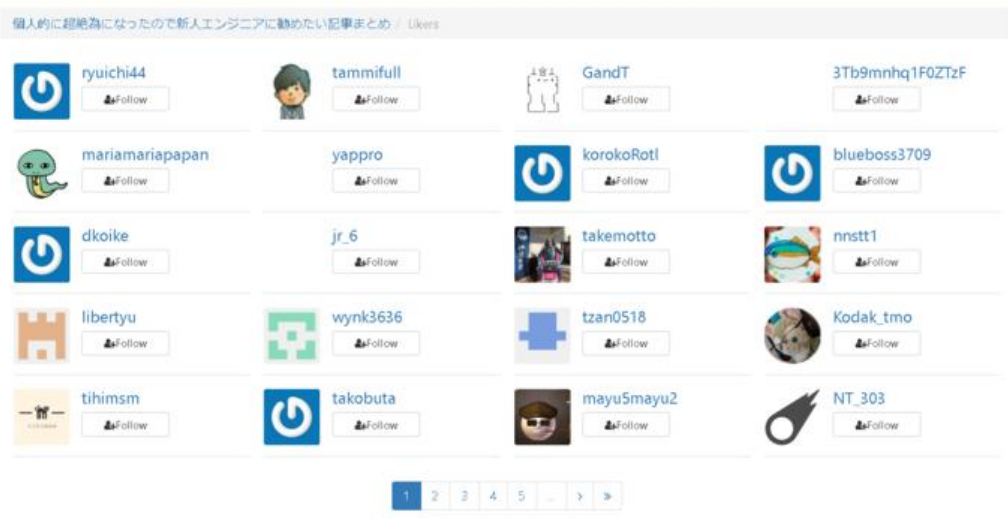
個人的に超絶為になったので新人エンジニアに勧めたい記事まとめ / Likers

ryuichi44
Follow

tammifull
Follow

GandT
Follow

3Tb9mnhq1F0ZTzF
Follow

mariamariapapan
Follow

yappro
Follow

korokoRotl
Follow

blueboss3709
Follow

dkoike
Follow

jr_6
Follow

takemotto
Follow

nnstt1
Follow

libertyu
Follow

wynk3636
Follow

tzan0518
Follow

Kodak_tmo
Follow

tihimsm
Follow

takobuta
Follow

mayu5mayu2
Follow

NT_303
Follow

1 2 3 4 5 … › »